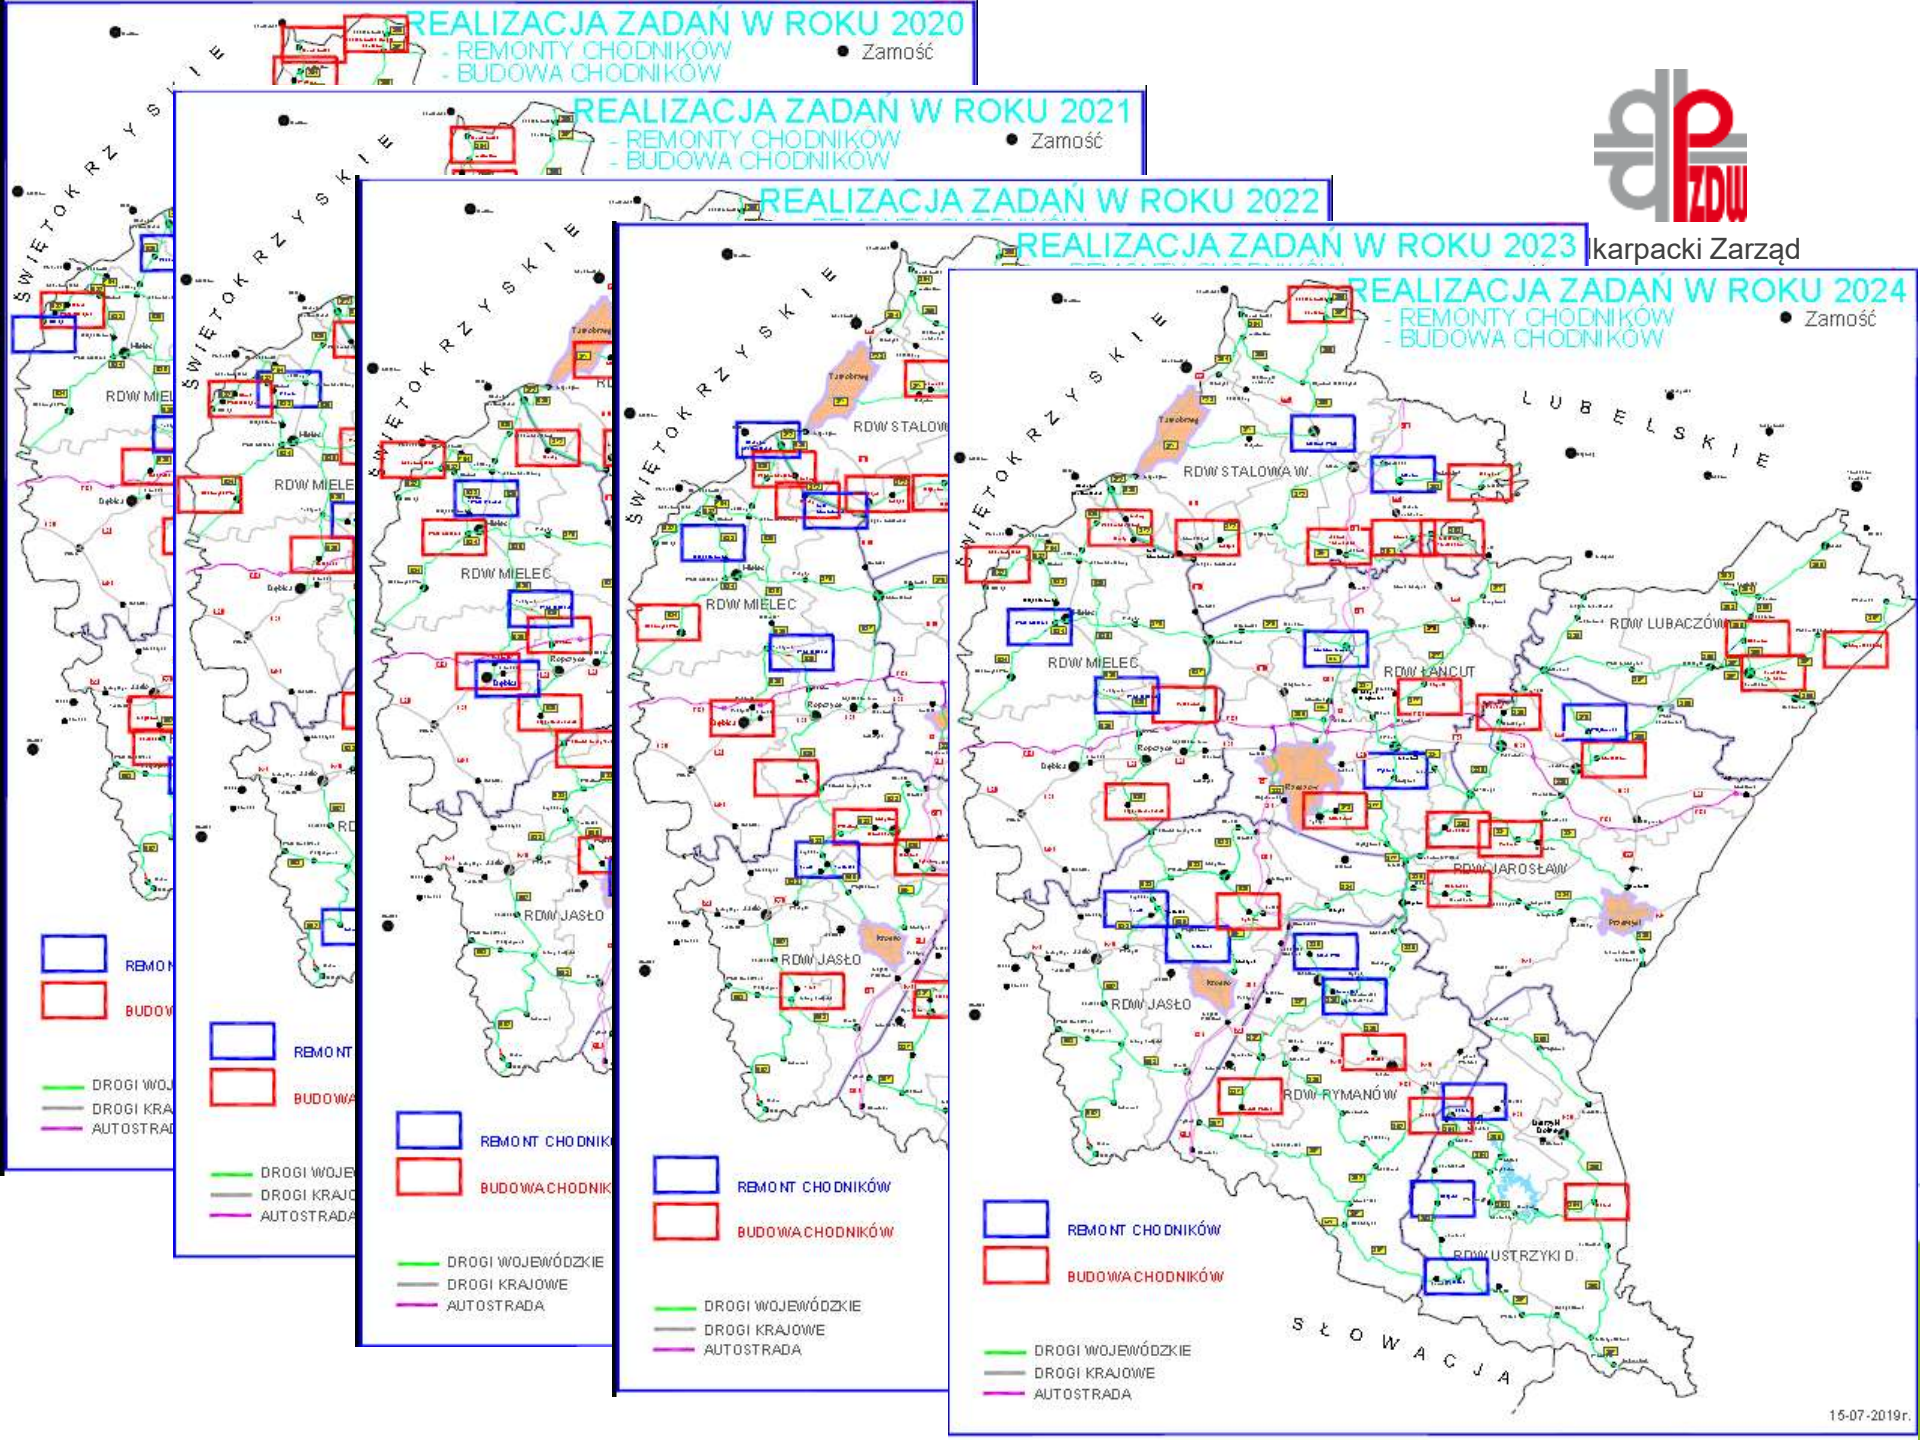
REALIZACJA ZADAŃ W ROKU 2020
- REMONTY CHODNIKÓW
- BUDOWA CHODNIKÓW
Zamość
ŚWIĘTOKRZYSKIE
RDW MIEL
REMON
BUDOW
DROGI WOJ
DROGI KRA
AUTOSTRAD

REALIZACJA ZADAŃ W ROKU 2021
- REMONTY CHODNIKÓW
- BUDOWA CHODNIKÓW
Zamość
ŚWIĘTOKRZYSKIE
RDW MIELE
REMONT
BUDOWA
DROGI WOJE
DROGI KRAJO
AUTOSTRADA

REALIZACJA ZADAŃ W ROKU 2022
ŚWIĘTOKRZYSKIE
RDW MIELEC
RDW JASŁO
REMONT CHODNIK
BUDOWA CHODNIK
DROGI WOJEWÓDZKIE
DROGI KRAJOWE
AUTOSTRADA

REALIZACJA ZADAŃ W ROKU 2023
ŚWIĘTOKRZYSKIE
RDW STALOW
RDW MIELEC
RDW JASŁO
REMONT CHODNIKÓW
BUDOWA CHODNIKÓW
DROGI WOJEWÓDZKIE
DROGI KRAJOWE
AUTOSTRADA

PZDW
karpacki Zarząd

REALIZACJA ZADAŃ W ROKU 2024
- REMONTY CHODNIKÓW
- BUDOWA CHODNIKÓW
Zamość
LUBELSKIE
ŚWIĘTOKRZYSKIE
RDW STALOWA W.
RDW MIELEC
RDW ŁAŃCUT
RDW LUBACZÓW
RDW JAROSŁAW
RDW JASŁO
RDW RYMANÓW
RDW USTRZYKI D.
SŁOWACJA
REMONT CHODNIKÓW
BUDOWA CHODNIKÓW
DROGI WOJEWÓDZKIE
DROGI KRAJOWE
AUTOSTRADA
15-07-2019r.